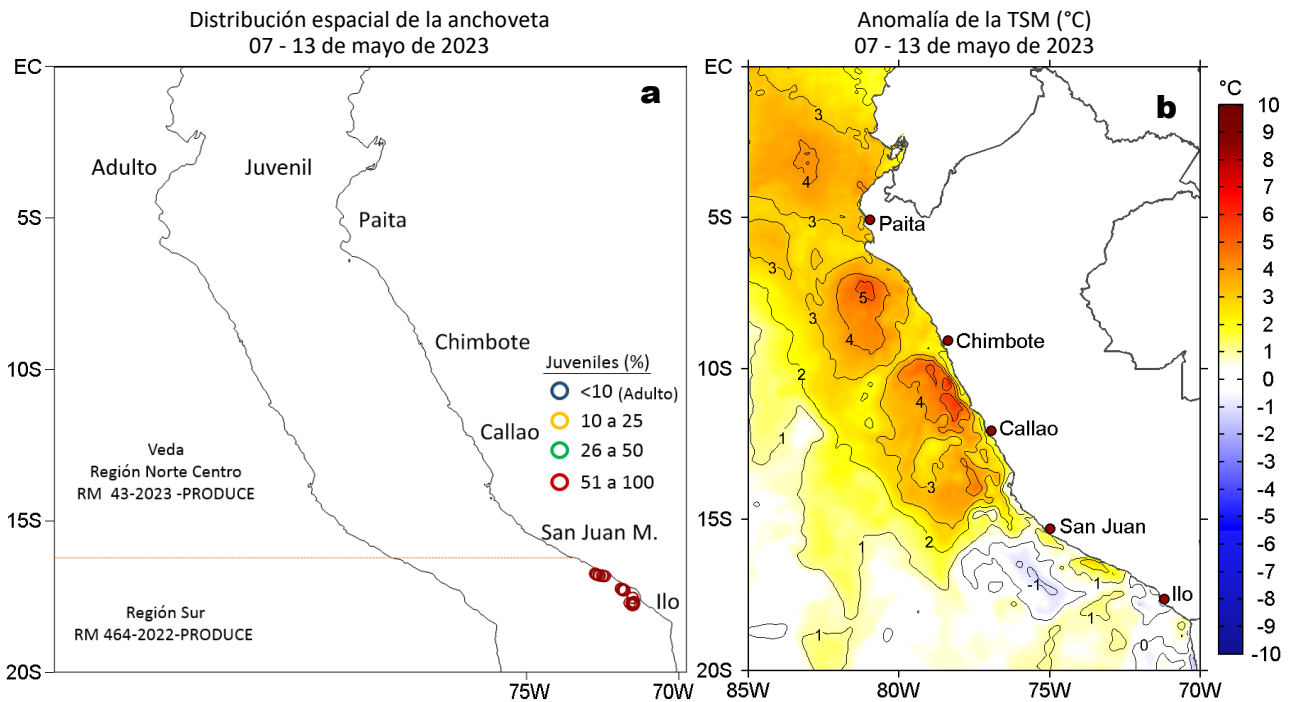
Distribución espacial de la anchoveta
07 - 13 de mayo de 2023

EC
a
Adulto
Juvenil
Paita
5S
Chimbote
Juveniles (%)
10S
<10 (Adulto)
10 a 25
Callao
26 a 50
Veda
Región Norte Centro
RM 43-2023 -PRODUCE
51 a 100
15S
San Juan M.
Ilo
Región Sur
RM 464-2022-PRODUCE
20S
75W
70W

Anomalía de la TSM (°C)
07 - 13 de mayo de 2023

EC
b
°C
3
4
5S
Paita
3
3
5
3
4
Chimbote
10S
2
4
Callao
1
3
15S
San Juan
1
2
-1
1
Ilo
1
1
0
20S
85W
80W
75W
70W

10
9
8
7
6
5
4
3
2
1
0
-1
-2
-3
-4
-5
-6
-7
-8
-9
-10